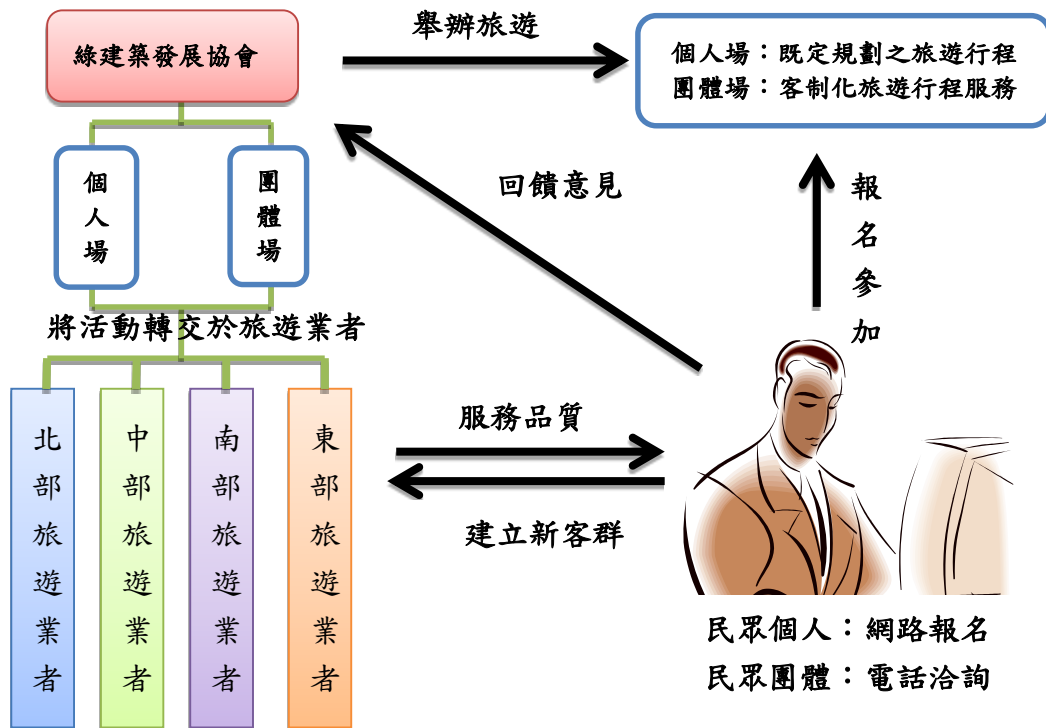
綠建築發展協會

舉辦旅遊

個人場：既定規劃之旅遊行程
團體場：客制化旅遊行程服務

個人場

團體場

回饋意見

報名參加

將活動轉交於旅遊業者

北部旅遊業者

中部旅遊業者

南部旅遊業者

東部旅遊業者

服務品質

建立新客群

民眾個人：網路報名
民眾團體：電話洽詢